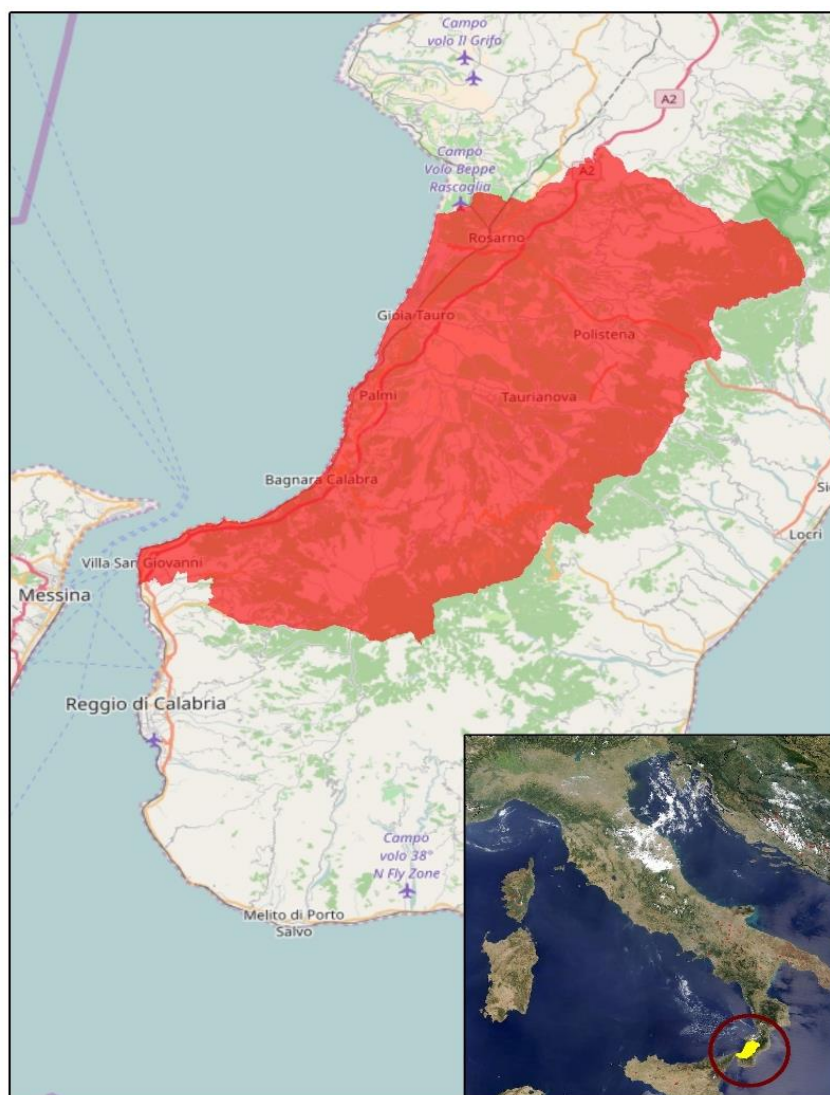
Campo volo Il Grifo

A2

Campo Volo Beppe Rascaglia

A2

Rosarno

Gioia Tauro

Polistena

Palmi

Taurianova

Bagnara Calabra

Si

Locri

Villa San Giovanni

Messina

Reggio di Calabria

Campo volo 38° N Fly Zone

Melito di Porto Salvo